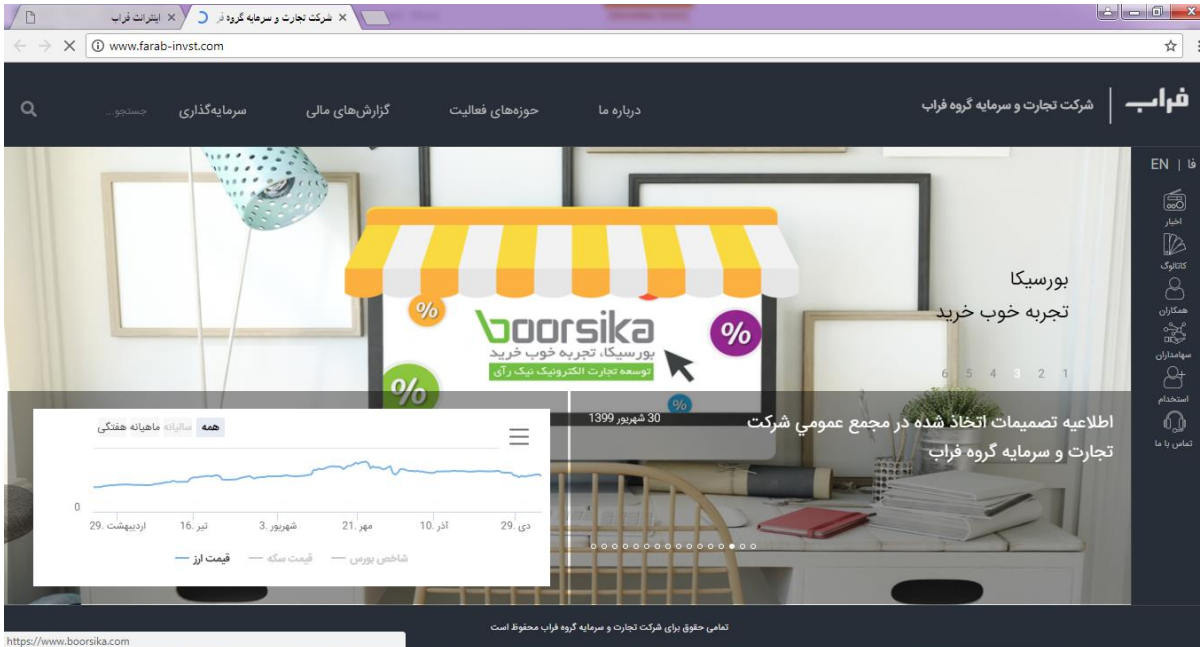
اینترنت فراب
شرکت تجارت و سرمایه گروه فر

www.farab-invst.com

فراب
شرکت تجارت و سرمایه گروه فراب
درباره ما
حوزه‌های فعالیت
گزارش‌های مالی
سرمایه‌گذاری
جستجو...

EN | فا
اخبار
کاتالوگ
همکاران
سهامداران
استخدام
تماس با ما

boorsika
بورسیکا، تجربه خوب خرید
توسعه تجارت الکترونیک نیک رای

بورسیکا
تجربه خوب خرید

6 5 4 3 2 1

30 شهریور 1399
اطلاعیه تصمیمات اتخاذ شده در مجمع عمومی شرکت تجارت و سرمایه گروه فراب

همه
سالیانه
ماهیانه
هفتگی
0
29. اردیبهشت
16. تیر
3. شهریور
21. مهر
10. آذر
29. دی
شاخص بورس
قیمت سکه
قیمت ارز

تمامی حقوق برای شرکت تجارت و سرمایه گروه فراب محفوظ است

https://www.boorsika.com